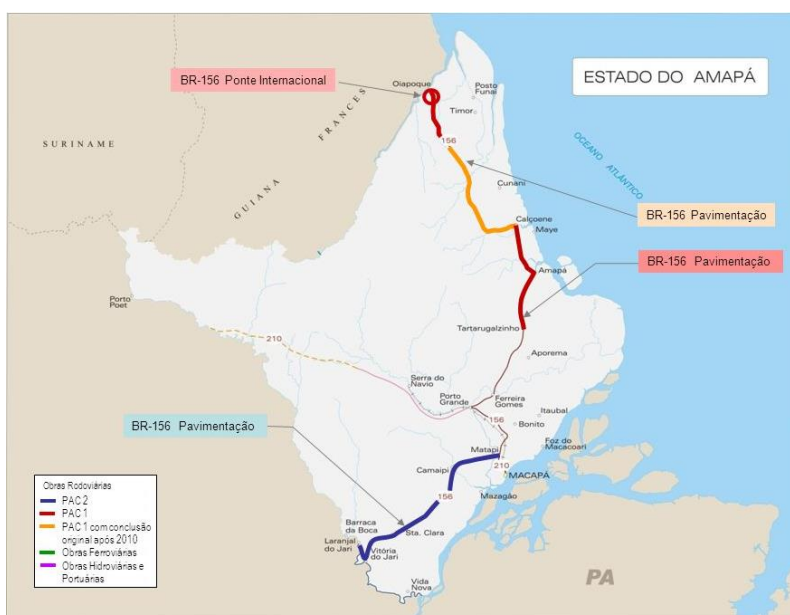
ESTADO DO AMAPÁ

BR-156 Ponte Internacional

Oiapoque

Posto Funai

Timor

156

SURINAME

GUIANA FRANCESA

OCEANO ATLÂNTICO

Cunani

BR-156 Pavimentação

Calçoene

Maye

Amapá

BR-156 Pavimentação

Porto Poet

Tartarugalzinho

210

Aporema

Serra do Navio

Porto Grande

Ferreira Gomes

Itaubal

156

Bonito

BR-156 Pavimentação

Foz do Macacoari

Matapi

Camaipi

210

MACAPÁ

156

Mazagão

Obras Rodoviárias
PAC 2
PAC 1
PAC 1 com conclusão original após 2010
Obras Ferroviárias
Obras Hidroviárias e Portuárias

Barraca da Boca

Sta. Clara

Laranjal do Jari

Vitória do Jari

Vida Nova

PA